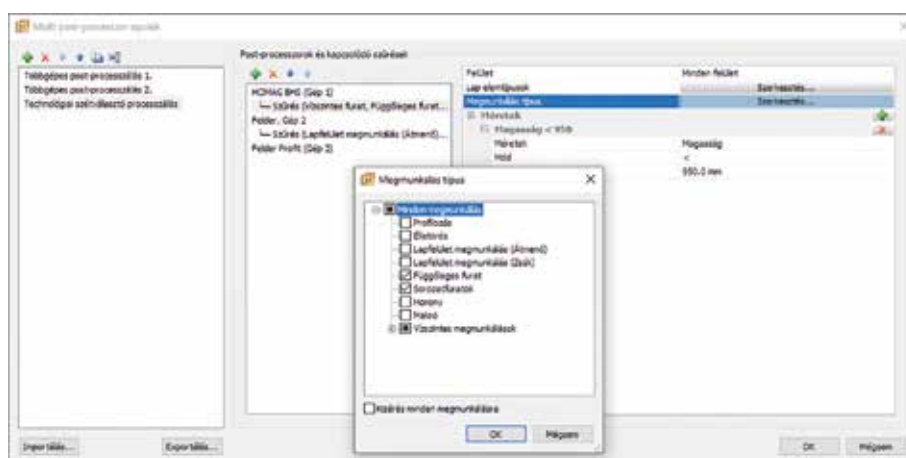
Multi post-processzor opciók

Többgépes post-processzálás 1.
Többgépes post-processzálás 2.
Technológiai szétválasztó processzálás

Post-processzorok és kapcsolódó szűrések

HOMAG BHS (Gép 1)
Szűrés (Vízszintes furat, Függőleges furat...
Polder, Gép 2
Szűrés (Lapfelület megmunkálás (Átmenő)...
Polder Profil (Gép 3)

Felület | Minden felület
Lap elemtípusok | Szerkesztés...
Megmunkálás típus | Szerkesztés...
Méretek
Magasság < 950
Méretek | Magasság
Mód | <
 | 950.0 mm

Megmunkálás típus

Minden megmunkálás
Profilozás
Élezés
Lapfelület megmunkálás (Átmenő)
Lapfelület megmunkálás (Zsák)
Függőleges furat
Sorozatfuratok
Horony
Maró
Vízszintes megmunkálások

Kizárás minden megmunkálásra

OK
Mégsem

Importálás...
Exportálás...
OK
Mégsem